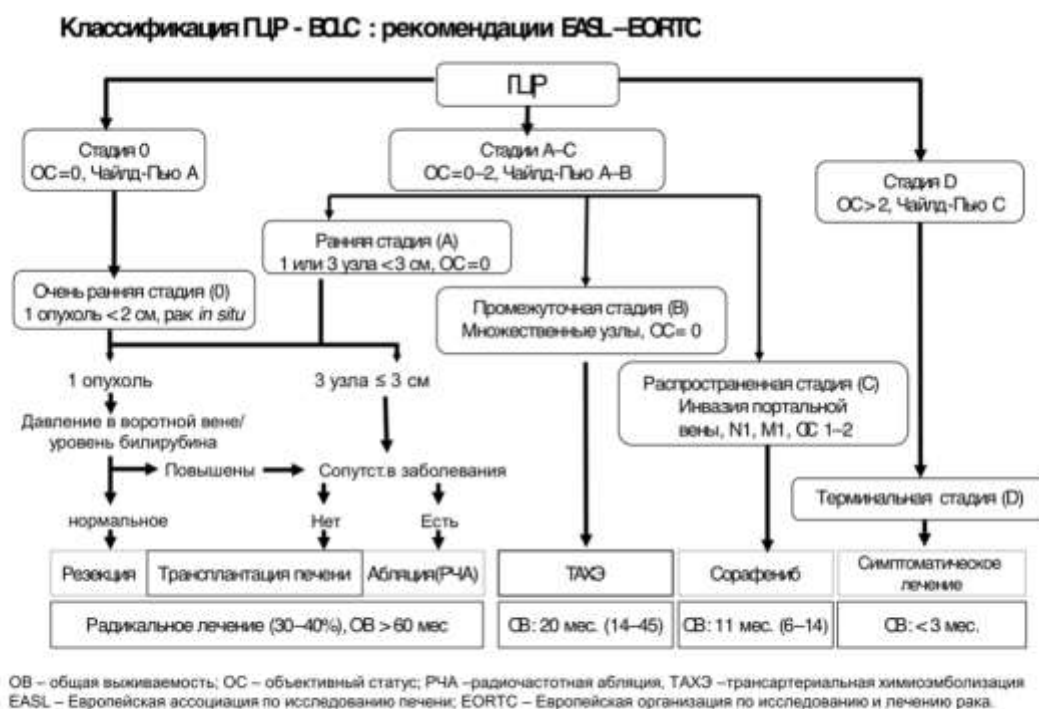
Классификация ГЦР - BCLC : рекомендации EASL – EORTC

ГЦР

Стадия 0
ОС=0, Чайлд-Пью А

Стадии А–С
ОС=0–2, Чайлд-Пью А–В

Стадия D
ОС>2, Чайлд-Пью С

Ранняя стадия (А)
1 или 3 узла <3 см, ОС=0

Очень ранняя стадия (0)
1 опухоль <2 см, рак *in situ*

Промежуточная стадия (В)
Множественные узлы, ОС= 0

1 опухоль

3 узла ≤ 3 см

Распространенная стадия (С)
Инвазия портальной вены, N1, M1, ОС 1–2

Давление в воротной вене/ уровень билирубина

Повышены

Сопутст.в заболевания

нормальное

Нет

Есть

Терминальная стадия (D)

| Резекция | Трансплантация печени | Абляция(РЧА) | ТАХЭ | Сорафениб | Симптоматическое лечение |
|---|---|---|---|---|---|
| Радикальное лечение (30–40%), ОВ >60 мес | | | ОВ: 20 мес. (14–45) | ОВ: 11 мес. (6–14) | ОВ: <3 мес. |

ОВ – общая выживаемость; ОС – объективный статус; РЧА –радиочастотная абляция, ТАХЭ –трансартериальная химиоэмболизация
EASL – Европейская ассоциация по исследованию печени; EORTC – Европейская организация по исследованию и лечению рака.